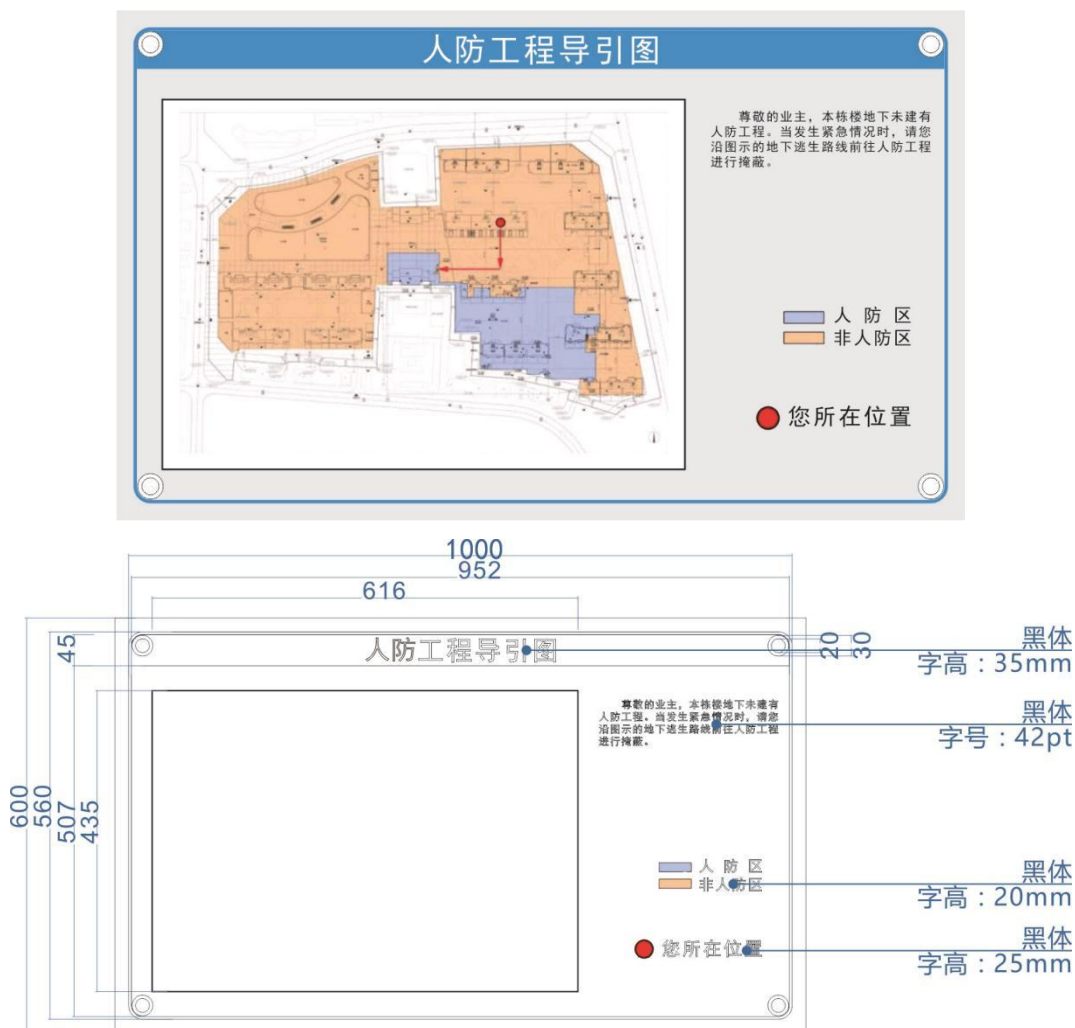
人防工程导引图

尊敬的业主，本栋楼地下未建有人防工程。当发生紧急情况时，请您沿图示的地下逃生路线前往人防工程进行掩蔽。

人 防 区
非人防区

您所在位置

1000
952
616
45
20
30
600
560
507
435

人防工程导引图
黑体
字高：35mm

尊敬的业主，本栋楼地下未建有人防工程。当发生紧急情况时，请您沿图示的地下逃生路线前往人防工程进行掩蔽。
黑体
字号：42pt

人 防 区
非人防区
黑体
字高：20mm

您所在位置
黑体
字高：25mm